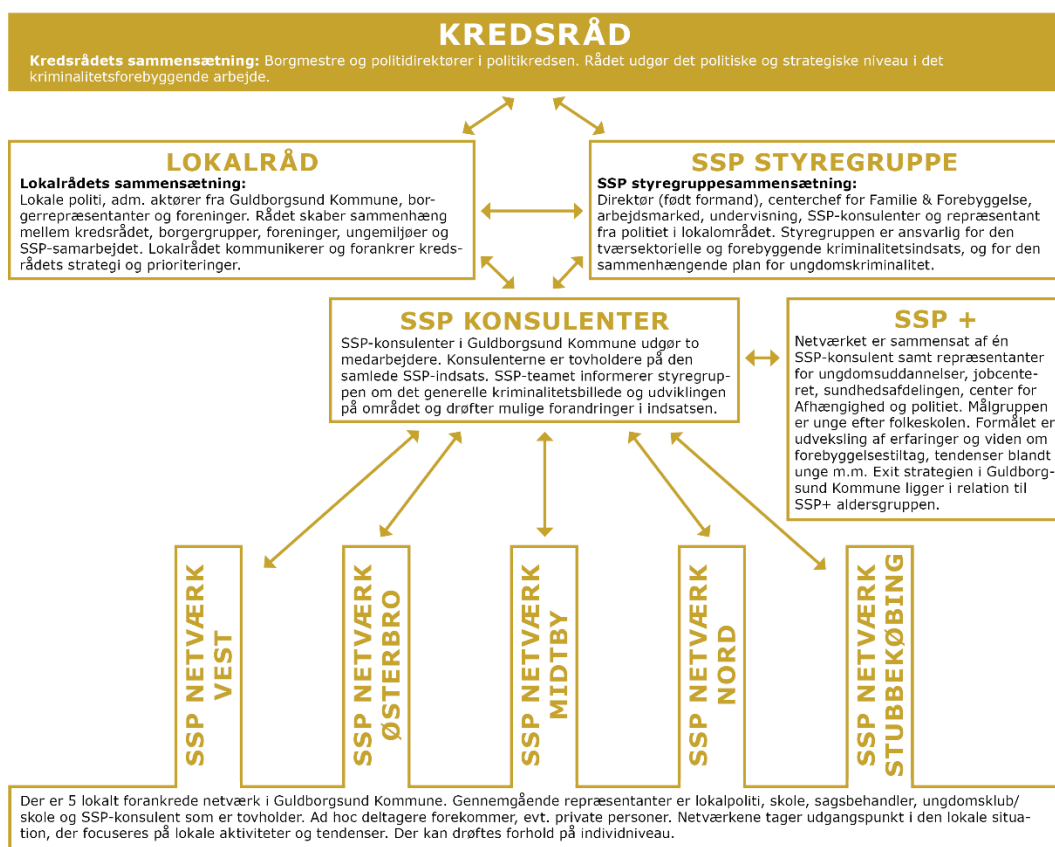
KREDSRÅD

**Kredsrådets sammensætning:** Borgmestre og politidirektører i politikredsen. Rådet udgør det politiske og strategiske niveau i det kriminalitetsforebyggende arbejde.

LOKALRÅD

**Lokalrådets sammensætning:**
Lokale politi, adm. aktører fra Guldborgsund Kommune, borgerrepræsentanter og foreninger. Rådet skaber sammenhæng mellem kredsrådet, borgergrupper, foreninger, ungemiljøer og SSP-samarbejdet. Lokalrådet kommunikerer og forankrer kredsrådets strategi og prioriteringer.

SSP STYREGRUPPE

**SSP styregruppesammensætning:**
Direktør (født formand), centerchef for Familie & Forebyggelse, arbejdsmarked, undervisning, SSP-konsulenter og repræsentant fra politiet i lokalområdet. Styregruppen er ansvarlig for den tværsektorielle og forebyggende kriminalitetsindsats, og for den sammenhængende plan for ungdomskriminalitet.

SSP KONSULENTER

SSP-konsulenter i Guldborgsund Kommune udgør to medarbejdere. Konsulenterne er tovholdere på den samlede SSP-indsats. SSP-teamet informerer styregruppen om det generelle kriminalitetsbillede og udviklingen på området og drøfter mulige forandringer i indsatsen.

SSP +

Netværket er sammensat af én SSP-konsulent samt repræsentanter for ungdomsuddannelser, jobcenteret, sundhedsafdelingen, center for Afhængighed og politiet. Målgruppen er unge efter folkeskolen. Formålet er udveksling af erfaringer og viden om forebyggelsestiltag, tendenser blandt unge m.m. Exit strategien i Guldborgsund Kommune ligger i relation til SSP+ aldersgruppen.

SSP NETVÆRK VEST

SSP NETVÆRK ØSTERBRO

SSP NETVÆRK MIDTBY

SSP NETVÆRK NORD

SSP NETVÆRK STUBBEKØBING

Der er 5 lokalt forankrede netværk i Guldborgsund Kommune. Gennemgående repræsentanter er lokalpoliti, skole, sagsbehandler, ungdomsklub/skole og SSP-konsulent som er tovholder. Ad hoc deltagere forekommer, evt. private personer. Netværkene tager udgangspunkt i den lokale situation, der focuseres på lokale aktiviteter og tendenser. Der kan drøftes forhold på individniveau.